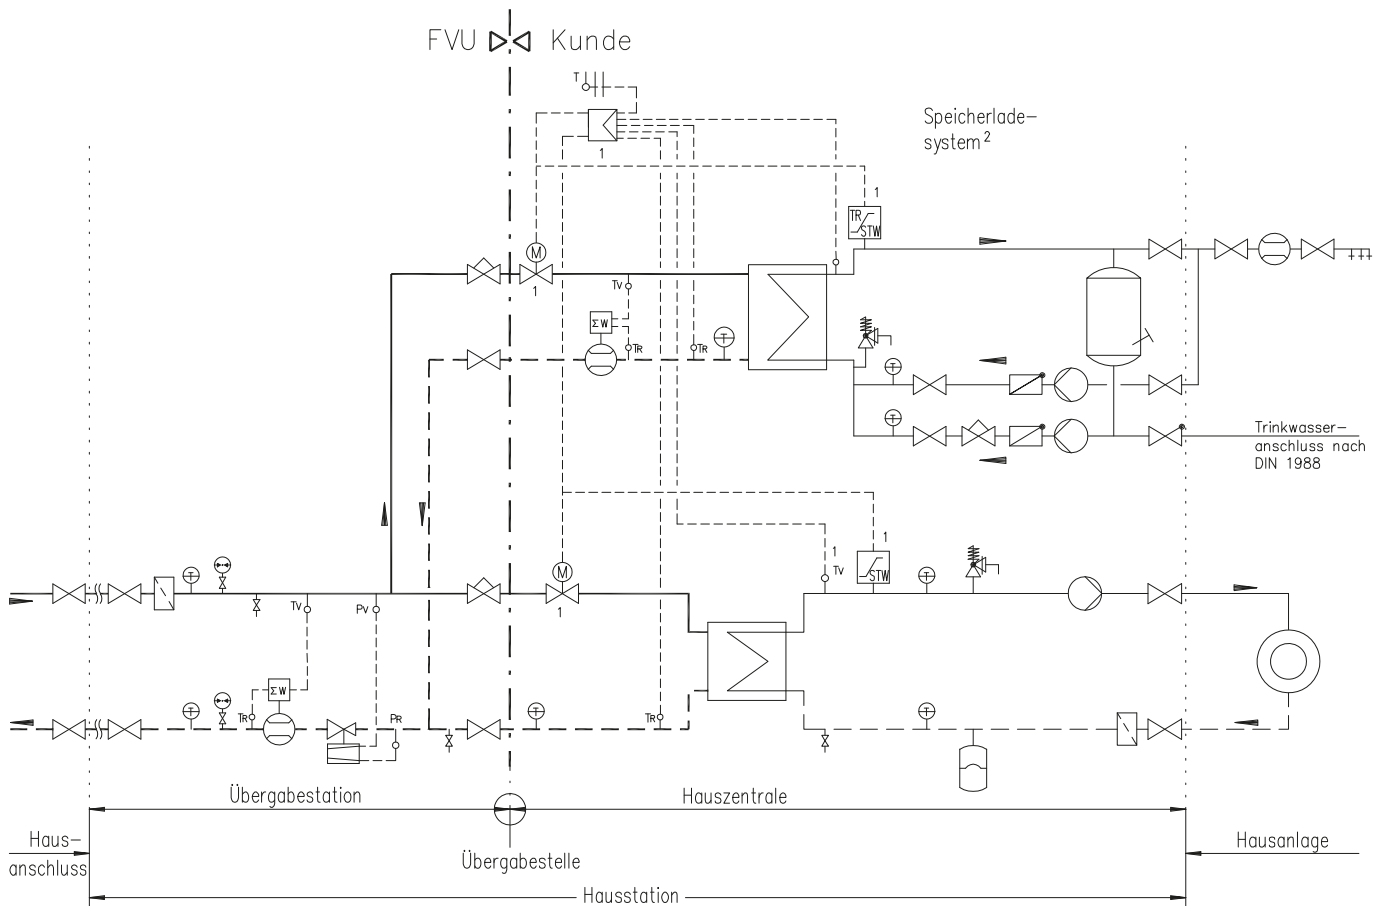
FVU Kunde

T

1

Speicherlade-
system²

1
TR
STW

M
1

Tv

ΣW

TR

TR

T

T

T

Trinkwasser-
anschluss nach
DIN 1988

1
Tv

1
STW

T

T

T

M
1

Tv

Pv

T

T

ΣW

TR

PR

T

TR

T

Übergabestation

Hauszentrale

Haus-
anschluss

Übergabestelle

Hausanlage

Hausstation